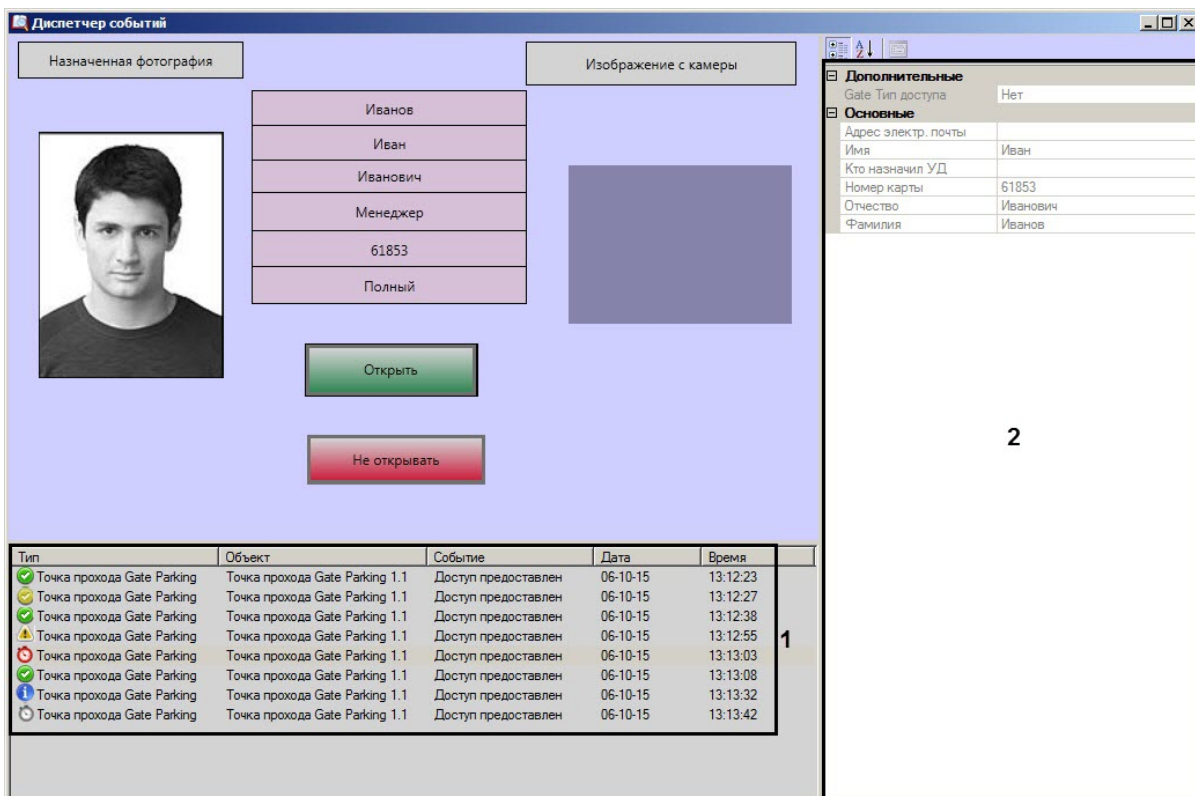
Диспетчер событий

Назначенная фотография

Изображение с камеры

Иванов
Иван
Иванович
Менеджер
61853
Полный

Открыть

Не открывать

| Дополнительные | |
|---|---|
| Gate Тип доступа | Нет |
| Основные | |
| Адрес электр. почты | |
| Имя | Иван |
| Кто назначил УД | |
| Номер карты | 61853 |
| Отчество | Иванович |
| Фамилия | Иванов |

2

| Тип | Объект | Событие | Дата | Время |
|---|---|---|---|---|
| Точка прохода Gate Parking | Точка прохода Gate Parking 1.1 | Доступ предоставлен | 06-10-15 | 13:12:23 |
| Точка прохода Gate Parking | Точка прохода Gate Parking 1.1 | Доступ предоставлен | 06-10-15 | 13:12:27 |
| Точка прохода Gate Parking | Точка прохода Gate Parking 1.1 | Доступ предоставлен | 06-10-15 | 13:12:38 |
| Точка прохода Gate Parking | Точка прохода Gate Parking 1.1 | Доступ предоставлен | 06-10-15 | 13:12:55 |
| Точка прохода Gate Parking | Точка прохода Gate Parking 1.1 | Доступ предоставлен | 06-10-15 | 13:13:03 |
| Точка прохода Gate Parking | Точка прохода Gate Parking 1.1 | Доступ предоставлен | 06-10-15 | 13:13:08 |
| Точка прохода Gate Parking | Точка прохода Gate Parking 1.1 | Доступ предоставлен | 06-10-15 | 13:13:32 |
| Точка прохода Gate Parking | Точка прохода Gate Parking 1.1 | Доступ предоставлен | 06-10-15 | 13:13:42 |

1